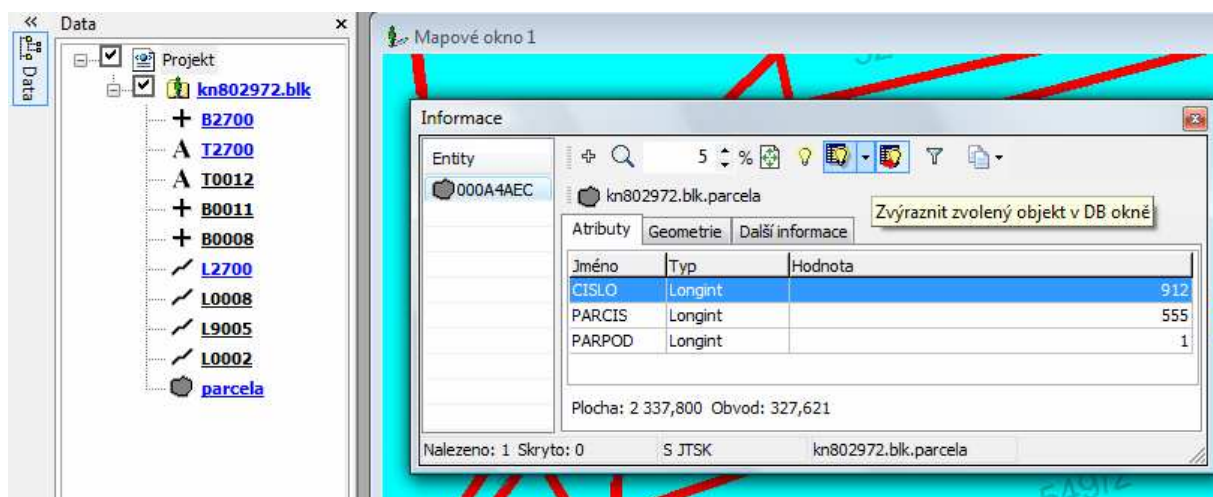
«
Data
Data ×
Projekt
kn802972.blk
B2700
T2700
T0012
B0011
B0008
L2700
L0008
L9005
L0002
parcela

Mapové okno 1

Informace
Entity
000A4AEC
5 %
kn802972.blk.parcela
Zvýraznit zvolený objekt v DB okně
Atributy | Geometrie | Další informace

| Jméno | Typ | Hodnota |
|---|---|---|
| CISLO | Longint | 912 |
| PARCIS | Longint | 555 |
| PARPOD | Longint | 1 |

Plocha: 2 337,800 Obvod: 327,621
Nalezeno: 1 Skryto: 0 | S JTSK | kn802972.blk.parcela